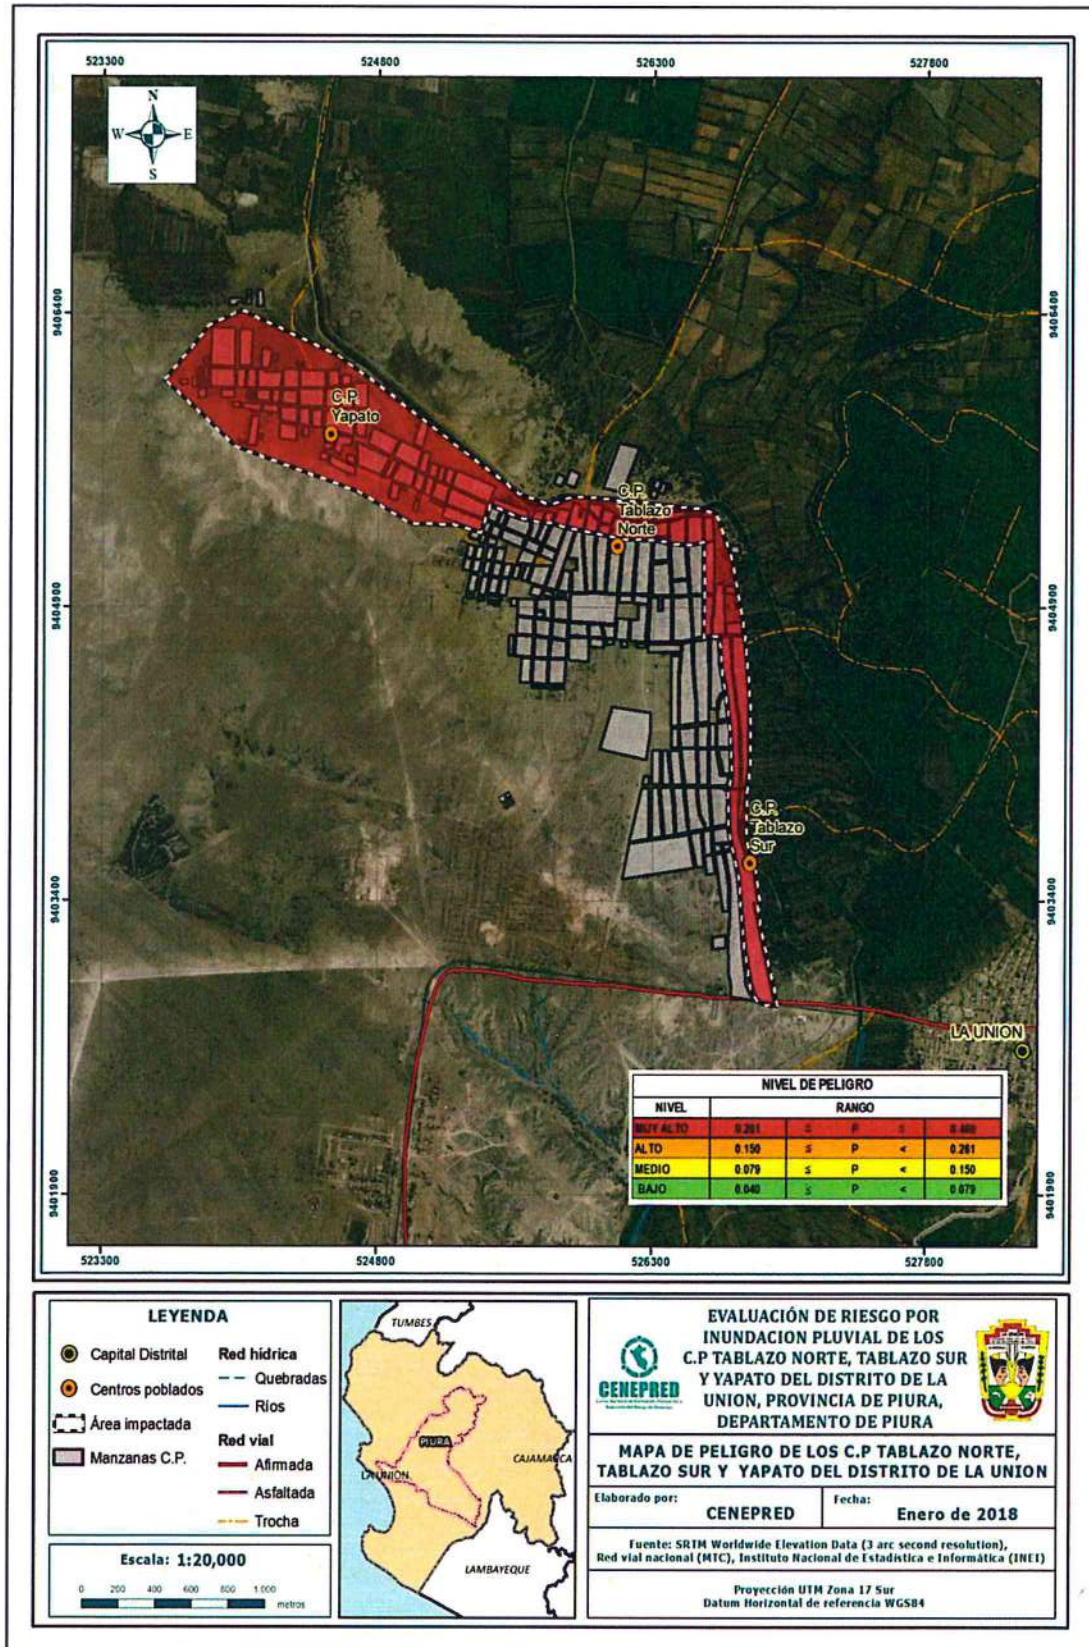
523300 524800 526300 527800

N
W E
S

9406400
9404900
9403400
9401900

C.P. Yapato

C.P. Tablazo Norte

C.P. Tablazo Sur

LA UNION

| NIVEL DE PELIGRO | | | | | |
|---|---|---|---|---|---|
| NIVEL | RANGO | | | | |
| MUY ALTO | 0.261 | ≤ | P | ≤ | 0.460 |
| ALTO | 0.150 | ≤ | P | < | 0.261 |
| MEDIO | 0.079 | ≤ | P | < | 0.150 |
| BAJO | 0.040 | ≤ | P | < | 0.079 |

523300 524800 526300 527800

LEYENDA
Capital Distrital
Centros poblados
Área impactada
Manzanas C.P.
Red hídrica
Quebradas
Ríos
Red vial
Afirmada
Asfaltada
Trocha

Escala: 1:20,000
0 200 400 600 800 1 000 metros

TUMBES
PIURA
LA UNION
CAJAMARCA
LAMBAYEQUE

CENEPRED

EVALUACIÓN DE RIESGO POR INUNDACION PLUVIAL DE LOS C.P TABLAZO NORTE, TABLAZO SUR Y YAPATO DEL DISTRITO DE LA UNION, PROVINCIA DE PIURA, DEPARTAMENTO DE PIURA

MAPA DE PELIGRO DE LOS C.P TABLAZO NORTE, TABLAZO SUR Y YAPATO DEL DISTRITO DE LA UNION

Elaborado por: CENEPRED
Fecha: Enero de 2018

Fuente: SRTM Worldwide Elevation Data (3 arc second resolution), Red vial nacional (MTC), Instituto Nacional de Estadística e Informática (INEI)

Proyección UTM Zona 17 Sur
Datum Horizontal de referencia WGS84